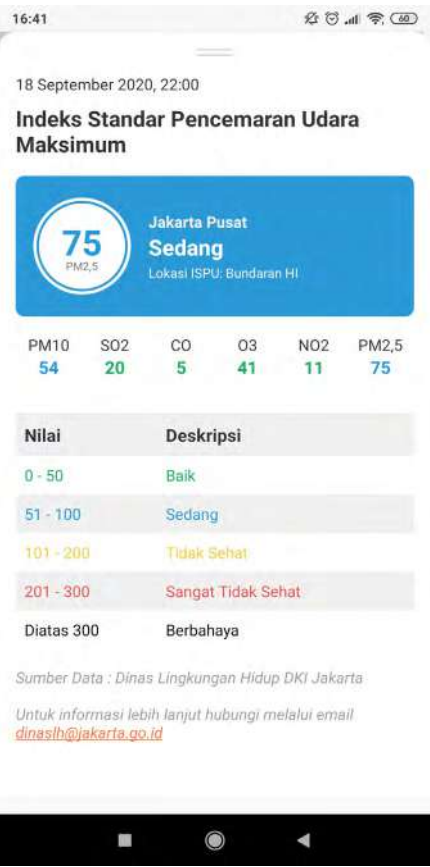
16:41

60

18 September 2020, 22:00

Indeks Standar Pencemaran Udara Maksimum

75
PM2,5

Jakarta Pusat
Sedang
Lokasi ISPU: Bundaran HI

| PM10 | SO2 | CO | O3 | NO2 | PM2,5 |
|---|---|---|---|---|---|
| 54 | 20 | 5 | 41 | 11 | 75 |

| Nilai | Deskripsi |
|---|---|
| 0 - 50 | Baik |
| 51 - 100 | Sedang |
| 101 - 200 | Tidak Sehat |
| 201 - 300 | Sangat Tidak Sehat |
| Diatas 300 | Berbahaya |

Sumber Data : Dinas Lingkungan Hidup DKI Jakarta

Untuk informasi lebih lanjut hubungi melalui email dinaslh@jakarta.go.id